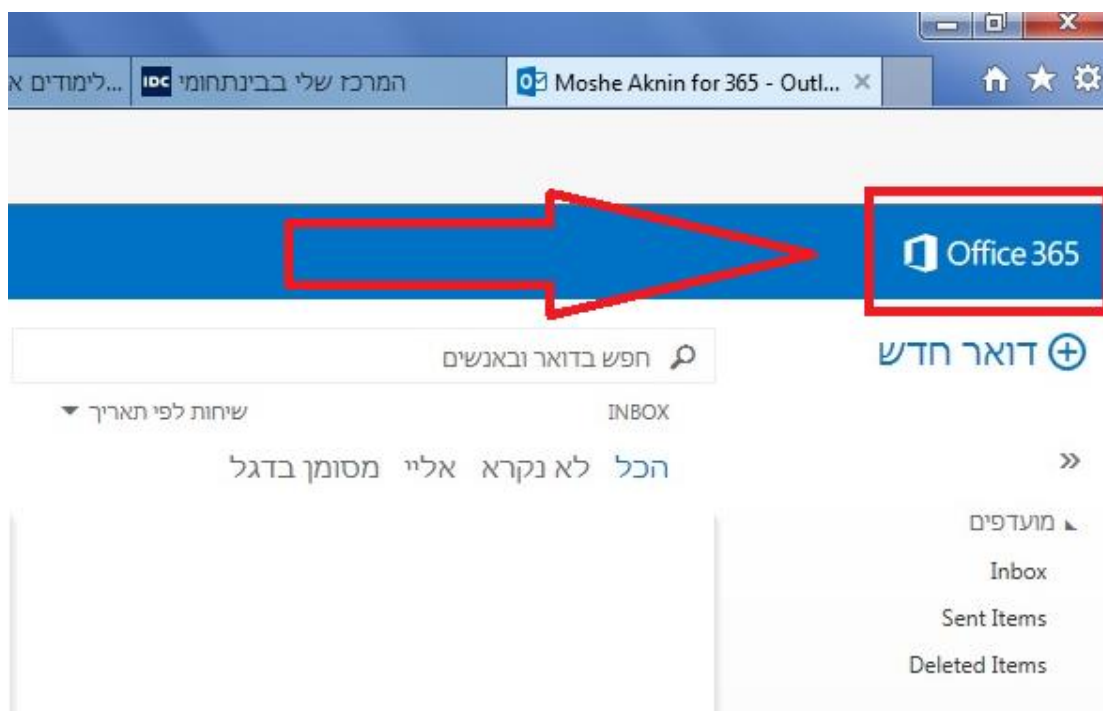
Moshe Aknin for 365 - Outl... ×
IDC המרכז שלי בבינתחומי
...לימודים א

Office 365

דואר חדש

חפש בדואר ובאנשים

INBOX
שיחות לפי תאריך

הכל לא נקרא אליי מסומן בדגל

»

מועדפים
Inbox
Sent Items
Deleted Items